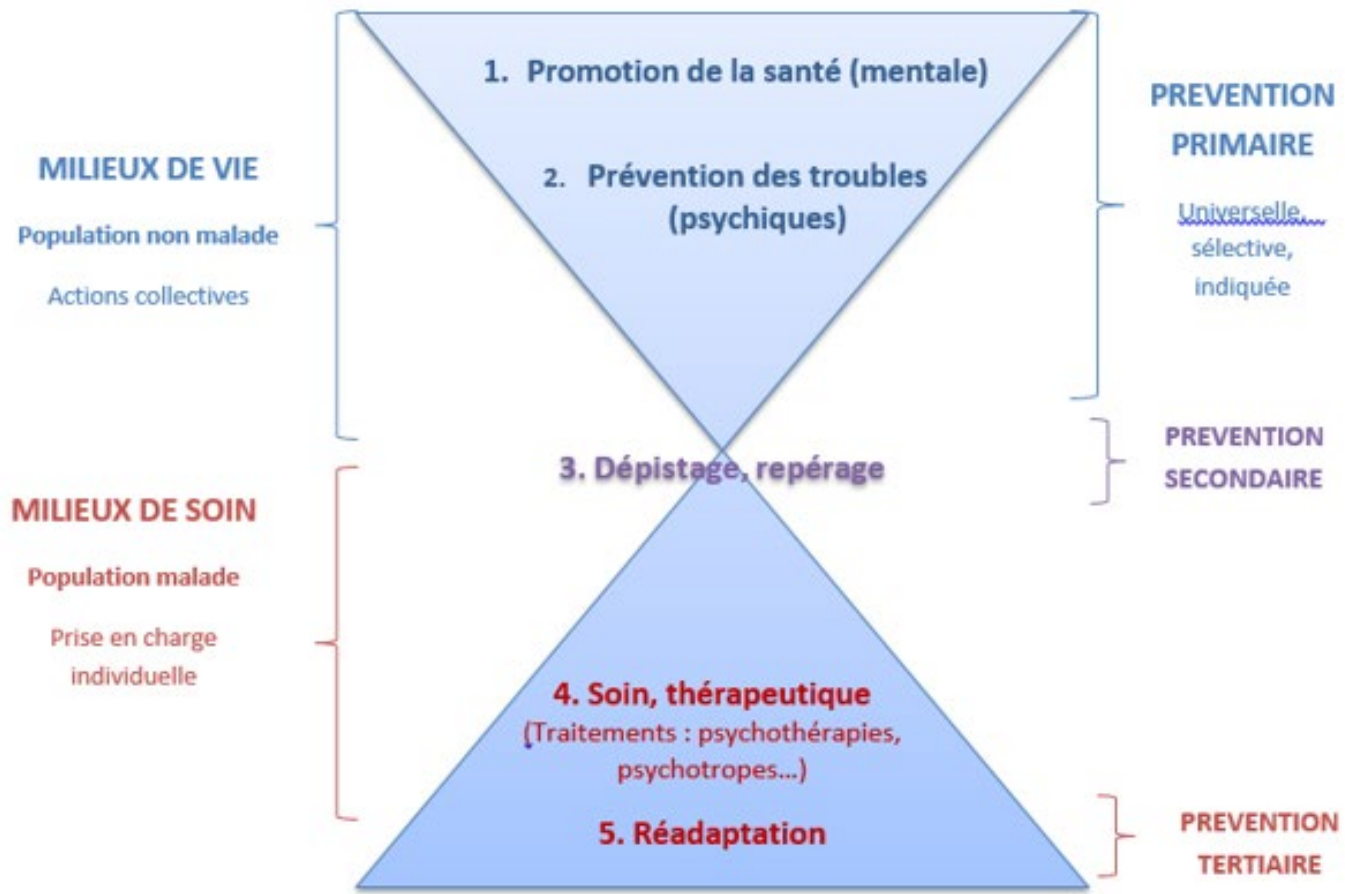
1. Promotion de la santé (mentale)

2. Prévention des troubles (psychiques)

PREVENTION PRIMAIRE

Universelle, sélective, indiquée

MILIEUX DE VIE

Population non malade

Actions collectives

3. Dépistage, repérage

PREVENTION SECONDAIRE

MILIEUX DE SOIN

Population malade

Prise en charge individuelle

4. Soin, thérapeutique
(Traitements : psychothérapies, psychotropes…)

5. Réadaptation

PREVENTION TERTIAIRE